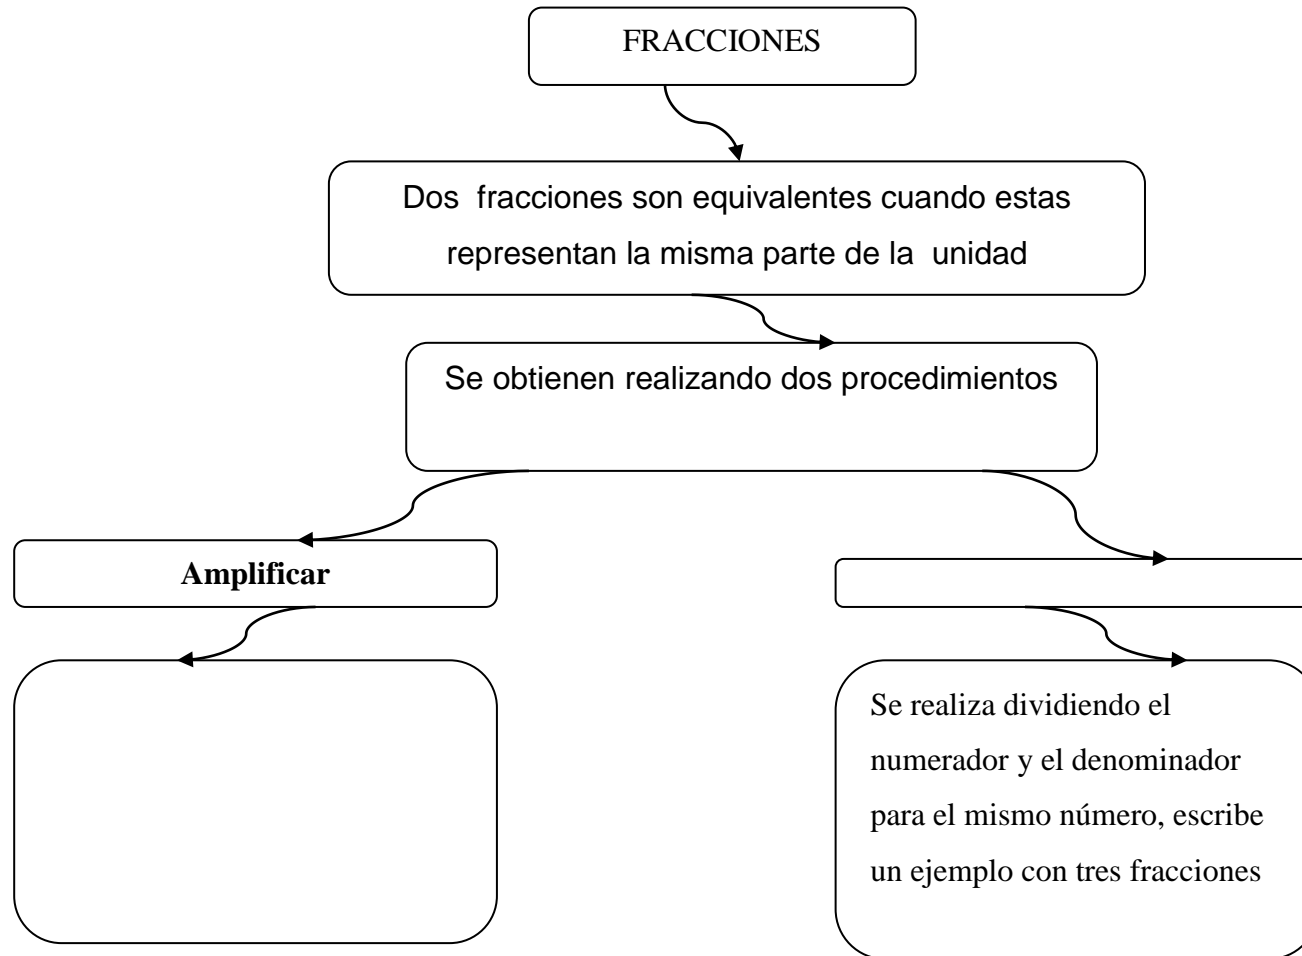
FRACCIONES

Dos fracciones son equivalentes cuando estas representan la misma parte de la unidad

Se obtienen realizando dos procedimientos

Amplificar

Se realiza dividiendo el numerador y el denominador para el mismo número, escribe un ejemplo con tres fracciones